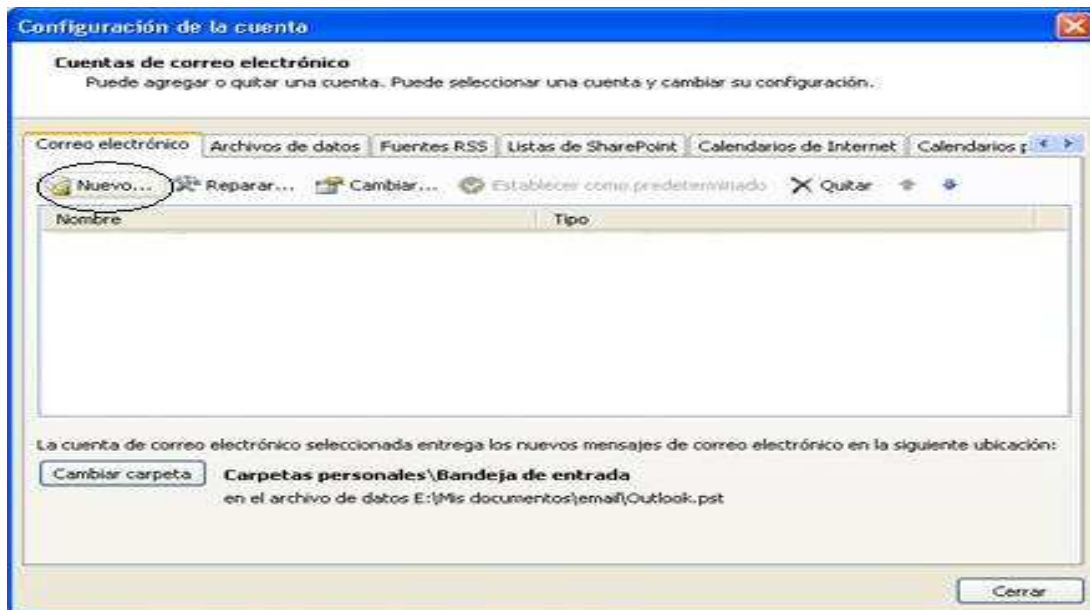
Configuración de la cuenta

Cuentas de correo electrónico
Puede agregar o quitar una cuenta. Puede seleccionar una cuenta y cambiar su configuración.

Correo electrónico | Archivos de datos | Fuentes RSS | Listas de SharePoint | Calendarios de Internet | Calendarios p

Nuevo... Reparar... Cambiar... Establecer como predeterminado Quitar

| Nombre | Tipo |
|---|---|

La cuenta de correo electrónico seleccionada entrega los nuevos mensajes de correo electrónico en la siguiente ubicación:

Cambiar carpeta
Carpetas personales\Bandeja de entrada
en el archivo de datos E:\Mis documentos\email\Outlook.pst

Cerrar